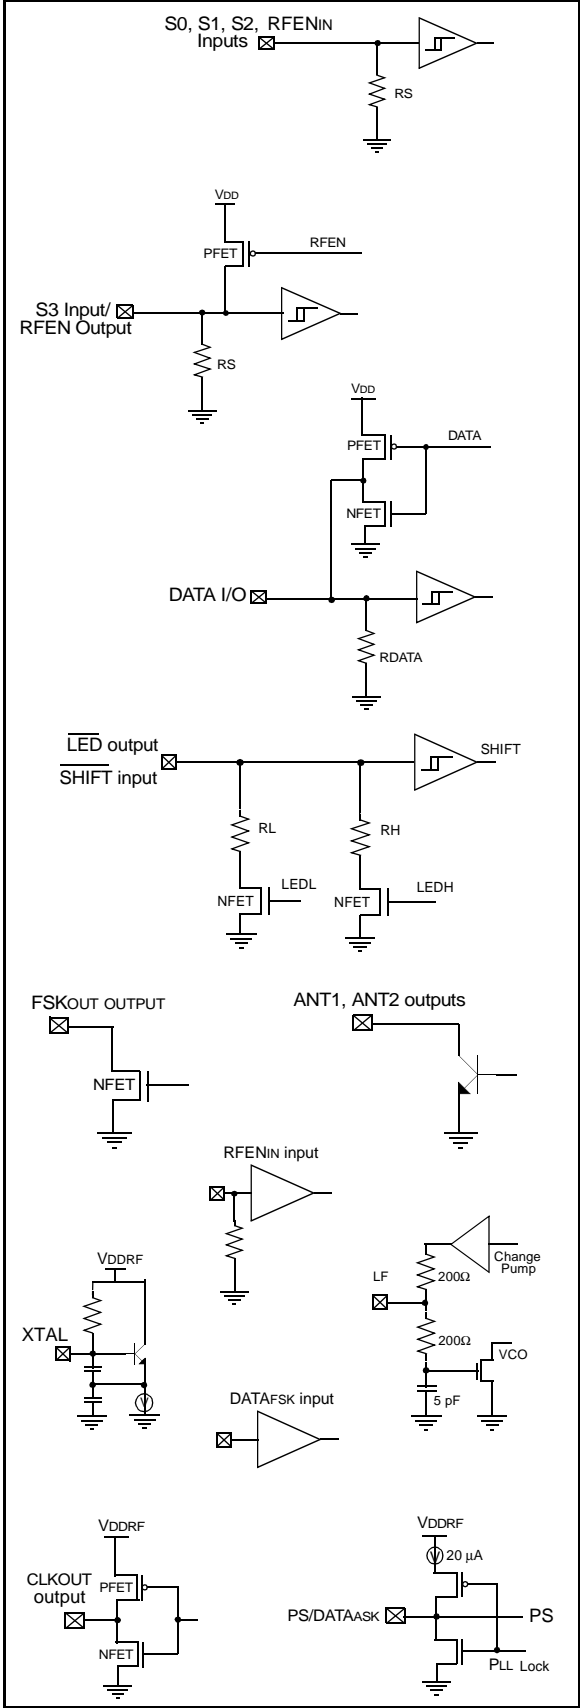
S0, S1, S2, RFENIN Inputs

RS

VDD

PFET

RFEN

S3 Input/ RFEN Output

RS

VDD

PFET

DATA

NFET

DATA I/O

RDATA

$\overline{\text{LED}}$ output
$\overline{\text{SHIFT}}$ input

SHIFT

RL

RH

NFET

LEDL

NFET

LEDH

FSKOUT OUTPUT

NFET

ANT1, ANT2 outputs

RFENIN input

VDDRF

XTAL

LF

200Ω

Change Pump

200Ω

VCO

5 pF

DATAFSK input

VDDRF

CLKOUT output

PFET

NFET

VDDRF

20 µA

PS/DATAASK

PS

PLL Lock